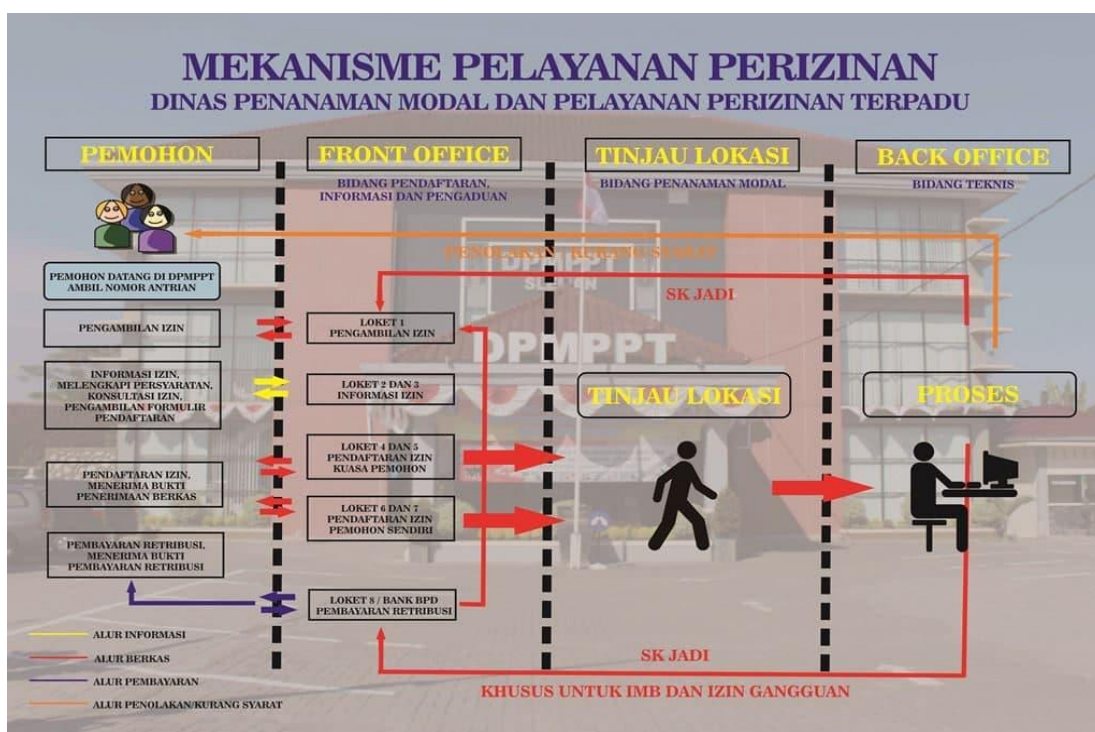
MEKANISME PELAYANAN PERIZINAN
DINAS PENANAMAN MODAL DAN PELAYANAN PERIZINAN TERPADU

PEMOHON

FRONT OFFICE
BIDANG PENDAFTARAN, INFORMASI DAN PENGADUAN

TINJAU LOKASI
BIDANG PENANAMAN MODAL

BACK OFFICE
BIDANG TEKNIS

PENOLAKAN / KURANG SYARAT

SK JADI

PEMOHON DATANG DI DPMPPT AMBIL NOMOR ANTRIAN

PENGAMBILAN IZIN

LOKET 1 PENGAMBILAN IZIN

INFORMASI IZIN, MELENGKAPI PERSYARATAN, KONSULTASI IZIN, PENGAMBILAN FORMULIR PENDAFTARAN

LOKET 2 DAN 3 INFORMASI IZIN

TINJAU LOKASI

PROSES

PENDAFTARAN IZIN, MENERIMA BUKTI PENERIMAAN BERKAS

LOKET 4 DAN 5 PENDAFTARAN IZIN KUASA PEMOHON

LOKET 6 DAN 7 PENDAFTARAN IZIN PEMOHON SENDIRI

PEMBAYARAN RETRIBUSI, MENERIMA BUKTI PEMBAYARAN RETRIBUSI

LOKET 8 / BANK BPD PEMBAYARAN RETRIBUSI

ALUR INFORMASI
ALUR BERKAS
ALUR PEMBAYARAN
ALUR PENOLAKAN/KURANG SYARAT

SK JADI
KHUSUS UNTUK IMB DAN IZIN GANGGUAN

DPMPPT
SLEMAN
DPMPPT